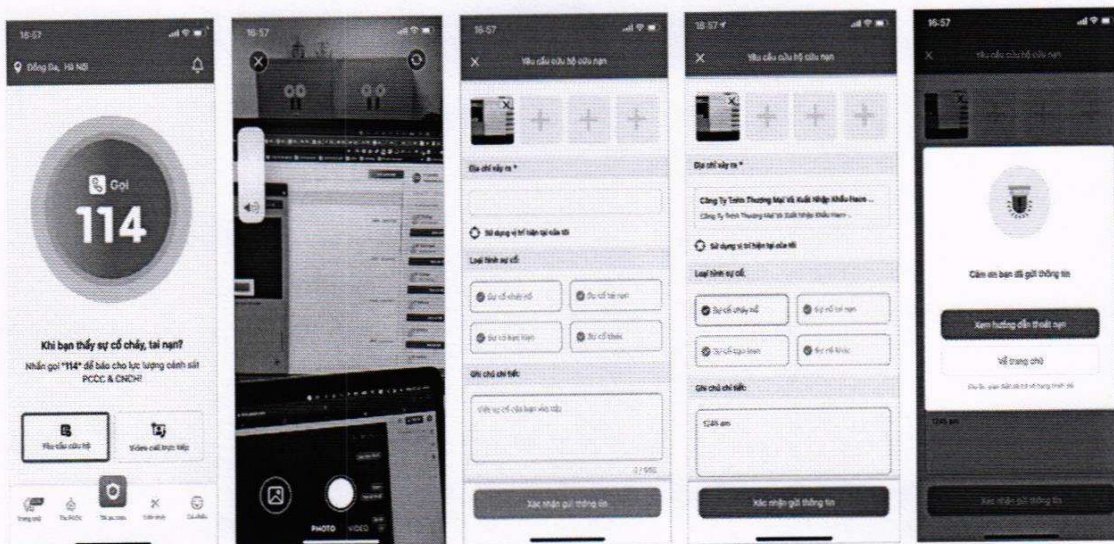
16:57

Đống Đa, Hà Nội

Gọi

114

Khi bạn thấy sự cố cháy, tai nạn?

Nhấn gọi "114" để báo cho lực lượng cảnh sát PCCC & CNCH!

Yêu cầu cứu hộ

Video call trực tiếp

Trang chủ

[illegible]

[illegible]

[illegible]

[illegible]

16:57

PHOTO VIDEO

16:57

Yêu cầu cứu hộ cứu nạn

Địa chỉ xảy ra *

Sử dụng vị trí hiện tại của tôi

Loại hình sự cố:

Sự cố cháy nổ

Sự cố tai nạn

Sự cố cứu nạn

Sự cố khác

Ghi chú chi tiết:

Viết sự cố của bạn vào đây

0 / 500

Xác nhận gửi thông tin

16:57

Yêu cầu cứu hộ cứu nạn

Địa chỉ xảy ra *

Công Ty Tnhh Thương Mại Và Xuất Nhập Khẩu Haco ...

Công Ty Tnhh Thương Mại Và Xuất Nhập Khẩu Haco ...

Sử dụng vị trí hiện tại của tôi

Loại hình sự cố:

Sự cố cháy nổ

Sự cố tai nạn

Sự cố cứu nạn

Sự cố khác

Ghi chú chi tiết:

1245 am

Xác nhận gửi thông tin

16:57

Yêu cầu cứu hộ cứu nạn

Cảm ơn bạn đã gửi thông tin

Xem hướng dẫn thoát nạn

Về trang chủ

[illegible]

1245 am

Xác nhận gửi thông tin